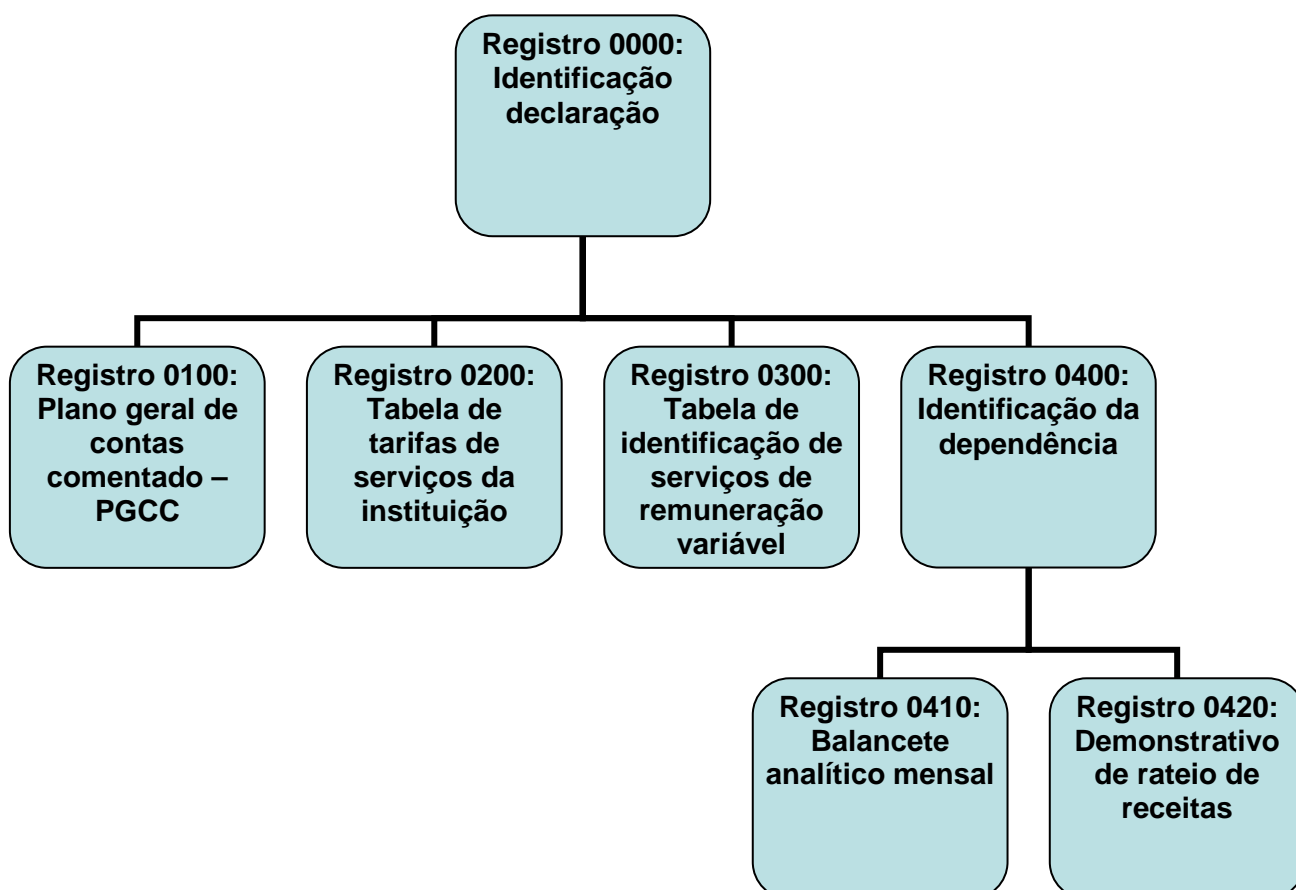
Registro 0000: Identificação declaração

Registro 0100: Plano geral de contas comentado – PGCC

Registro 0200: Tabela de tarifas de serviços da instituição

Registro 0300: Tabela de identificação de serviços de remuneração variável

Registro 0400: Identificação da dependência

Registro 0410: Balancete analítico mensal

Registro 0420: Demonstrativo de rateio de receitas